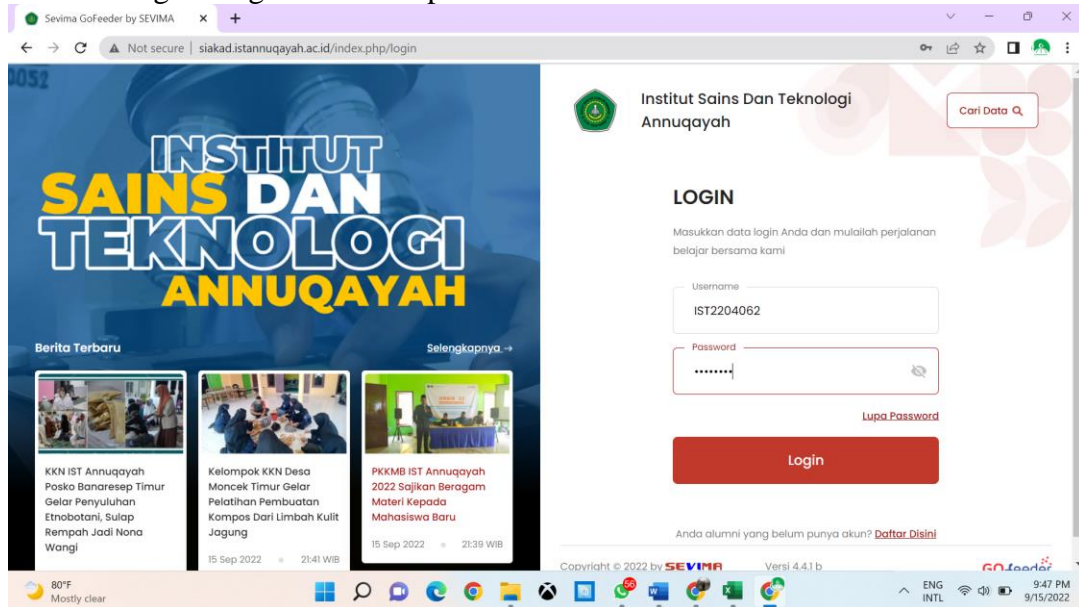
Sevima GoFeeder by SEVIMA
Not secure | siakad.istannuqayah.ac.id/index.php/login

INSTITUT SAINS DAN TEKNOLOGI ANNUQAYAH

Berita Terbaru
Selengkapnya →

KKN IST Annuqayah Posko Banaresep Timur Gelar Penyuluhan Etnobotani, Sulap Rempah Jadi Nona Wangi

Kelompok KKN Desa Moncek Timur Gelar Pelatihan Pembuatan Kompos Dari Limbah Kulit Jagung
15 Sep 2022 21:41 WIB

PKKMB IST Annuqayah 2022 Sajikan Beragam Materi Kepada Mahasiswa Baru
15 Sep 2022 21:39 WIB

Institut Sains Dan Teknologi Annuqayah
Cari Data

LOGIN
Masukkan data login Anda dan mulailah perjalanan belajar bersama kami

Username
IST2204062
Password
••••••••
Lupa Password
Login

Anda alumni yang belum punya akun? Daftar Disini

Copyright © 2022 by SEVIMA Versi 4.4.1 b
GO feeder

80°F
Mostly clear
56
ENG INTL
9:47 PM
9/15/2022